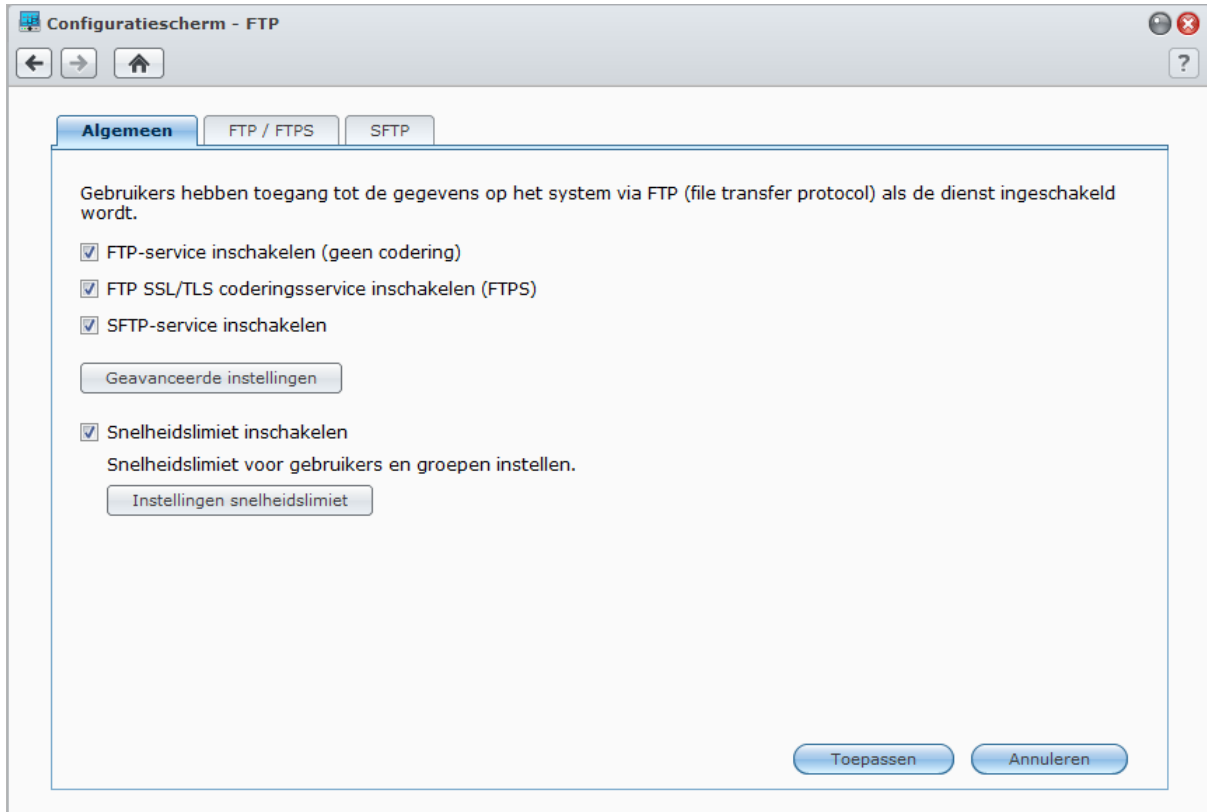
Configuratiescherm - FTP

?

Algemeen | FTP / FTPS | SFTP

Gebruikers hebben toegang tot de gegevens op het system via FTP (file transfer protocol) als de dienst ingeschakeld wordt.

FTP-service inschakelen (geen codering)

FTP SSL/TLS coderingsservice inschakelen (FTPS)

SFTP-service inschakelen

Geavanceerde instellingen

Snelheidslimiet inschakelen

Snelheidslimiet voor gebruikers en groepen instellen.

Instellingen snelheidslimiet

Toepassen

Annuleren